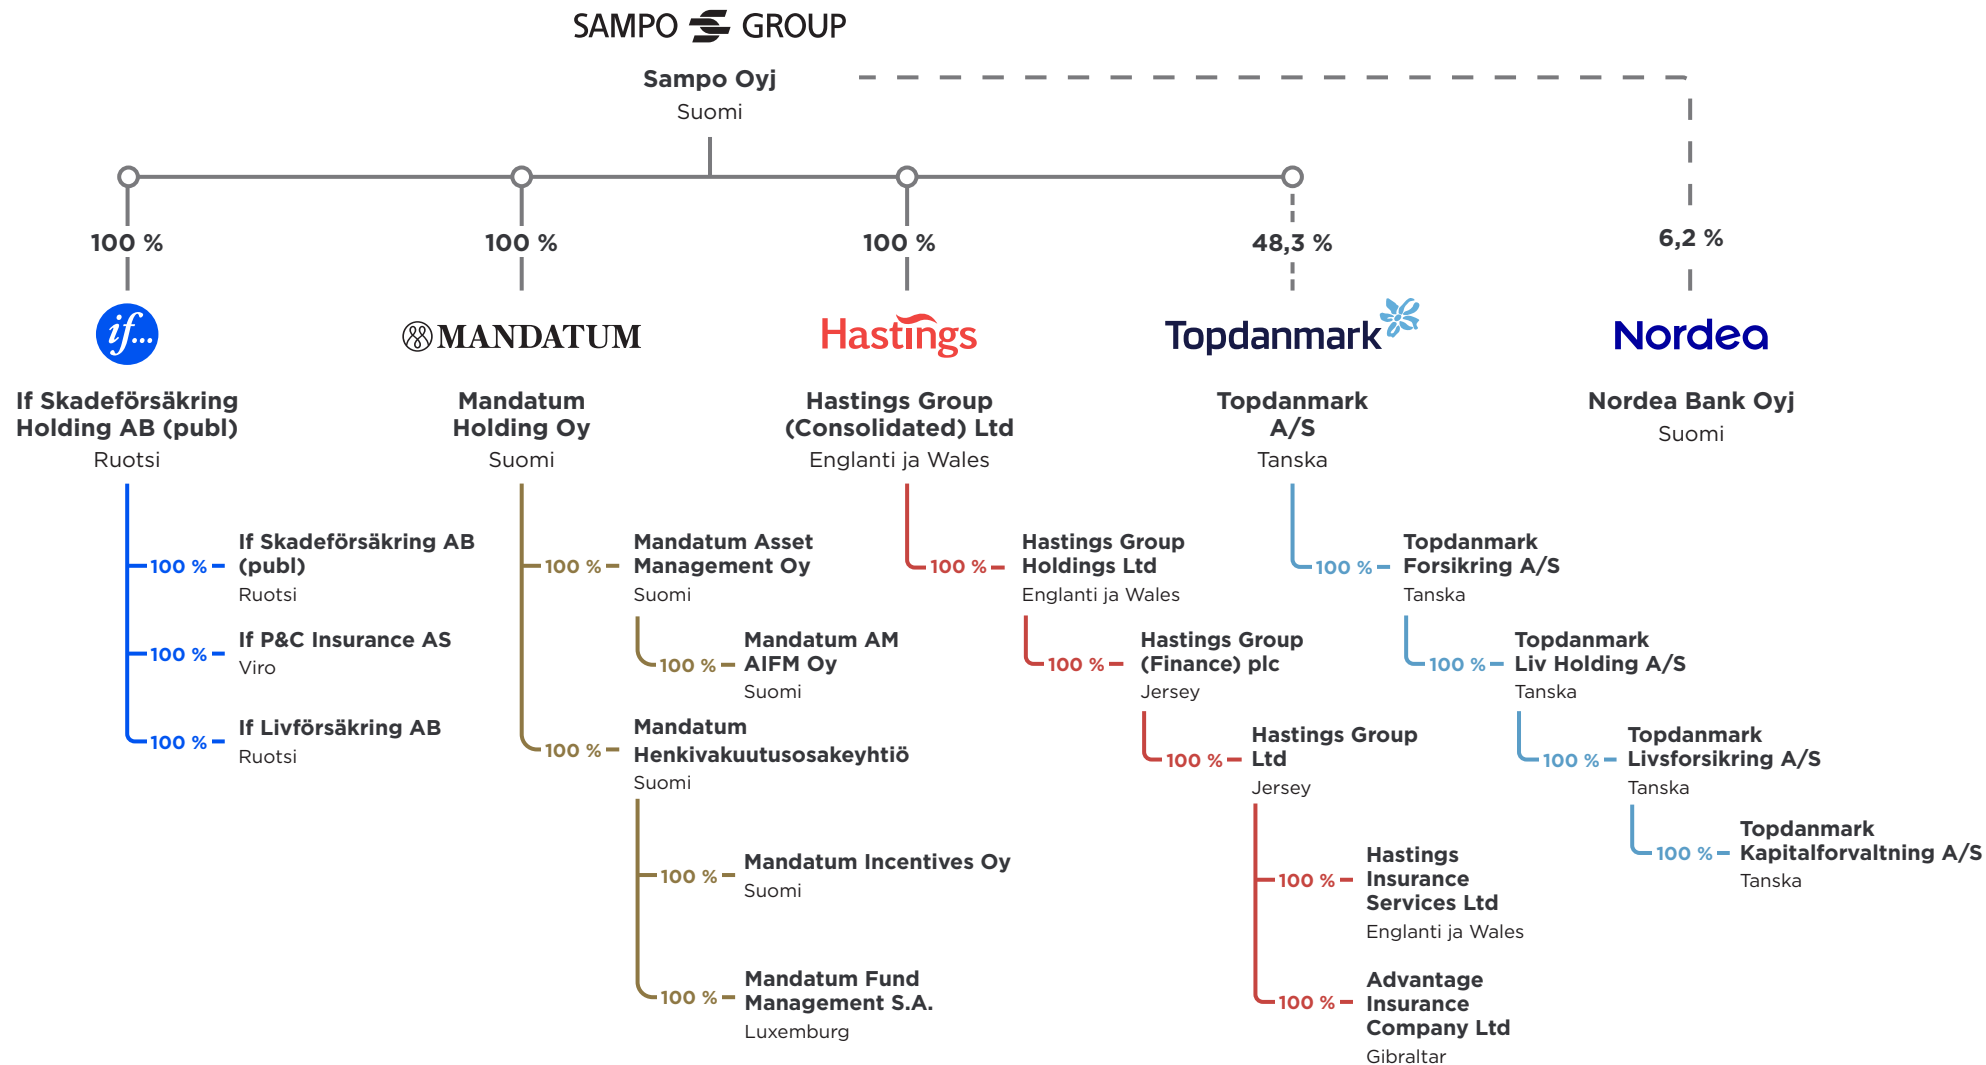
SAMPO GROUP

Sampo Oyj
Suomi

100 %

100 %

100 %

48,3 %

6,2 %

if...

MANDATUM

Hastings

Topdanmark

Nordea

If Skadeförsäkring Holding AB (publ)
Ruotsi

100 % If Skadeförsäkring AB (publ)
Ruotsi

100 % If P&C Insurance AS
Viro

100 % If Livförsäkring AB
Ruotsi

Mandatum Holding Oy
Suomi

100 % Mandatum Asset Management Oy
Suomi

100 % Mandatum AM AIFM Oy
Suomi

100 % Mandatum Henkivakuutusosakeyhtiö
Suomi

100 % Mandatum Incentives Oy
Suomi

100 % Mandatum Fund Management S.A.
Luxemburg

Hastings Group (Consolidated) Ltd
Englanti ja Wales

100 % Hastings Group Holdings Ltd
Englanti ja Wales

100 % Hastings Group (Finance) plc
Jersey

100 % Hastings Group Ltd
Jersey

100 % Hastings Insurance Services Ltd
Englanti ja Wales

100 % Advantage Insurance Company Ltd
Gibraltar

Topdanmark A/S
Tanska

100 % Topdanmark Forsikring A/S
Tanska

100 % Topdanmark Liv Holding A/S
Tanska

100 % Topdanmark Livsforsikring A/S
Tanska

100 % Topdanmark Kapitalforvaltning A/S
Tanska

Nordea Bank Oyj
Suomi